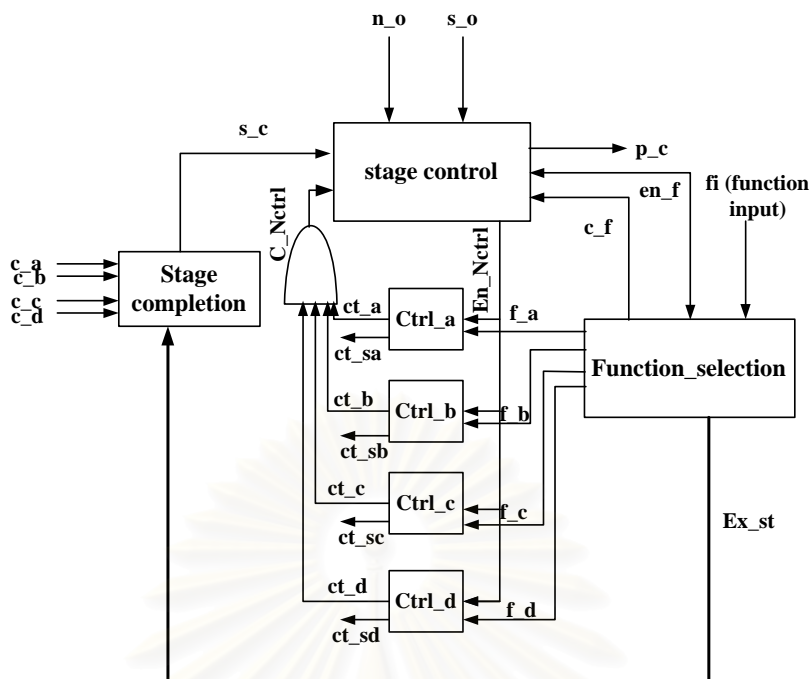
n_o
s_o
s_c
stage control
p_c
en_f
fi (function input)
C_Nctrl
En_Nctrl
c_f
c_a
c_b
c_c
c_d
Stage completion
ct_a
Ctrl_a
f_a
ct_sa
Function_selection
ct_b
Ctrl_b
f_b
ct_sb
ct_c
Ctrl_c
f_c
Ex_st
ct_sc
ct_d
Ctrl_d
f_d
ct_sd